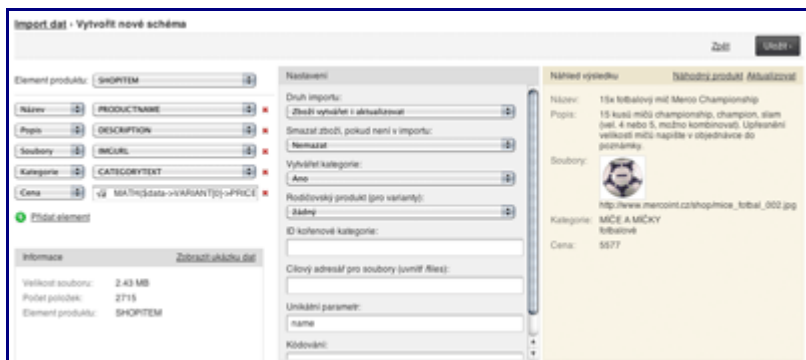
Import dat › Vytvořit nové schéma

Zpět Uložit

Element produktu: SHOPITEM

Název PRODUCTNAME
Popis DESCRIPTION
Soubory IMGURL
Kategorie CATEGORYTEXT
Cena MATH($data->VARIANT[0]->PRICE

Přidat element

Informace Zobrazit ukázku dat

Velikost souboru: 2.43 MB
Počet položek: 2715
Element produktu: SHOPITEM

Nastavení

Druh importu:
Zboží vytvářet i aktualizovat

Smazat zboží, pokud není v importu:
Nemazat

Vytvářet kategorie:
Ano

Rodičovský produkt (pro varianty):
Žádný

ID kořenové kategorie:

Cílový adresář pro soubory (uvnitř /files):

Unikátní parametr:
name

Kódování:

Náhled výsledku Náhodný produkt Aktualizovat

Název: 15x fotbalový míč Merco Championship
Popis: 15 kusů míčů championship, champion, slam (vel. 4 nebo 5, možno kombinovat). Upřesnění velikosti míčů napište v objednávce do poznámky.
Soubory: http://www.mercoint.cz/shop/mice_fotbal_002.jpg
Kategorie: MÍČE A MÍČKY fotbalové
Cena: 5577